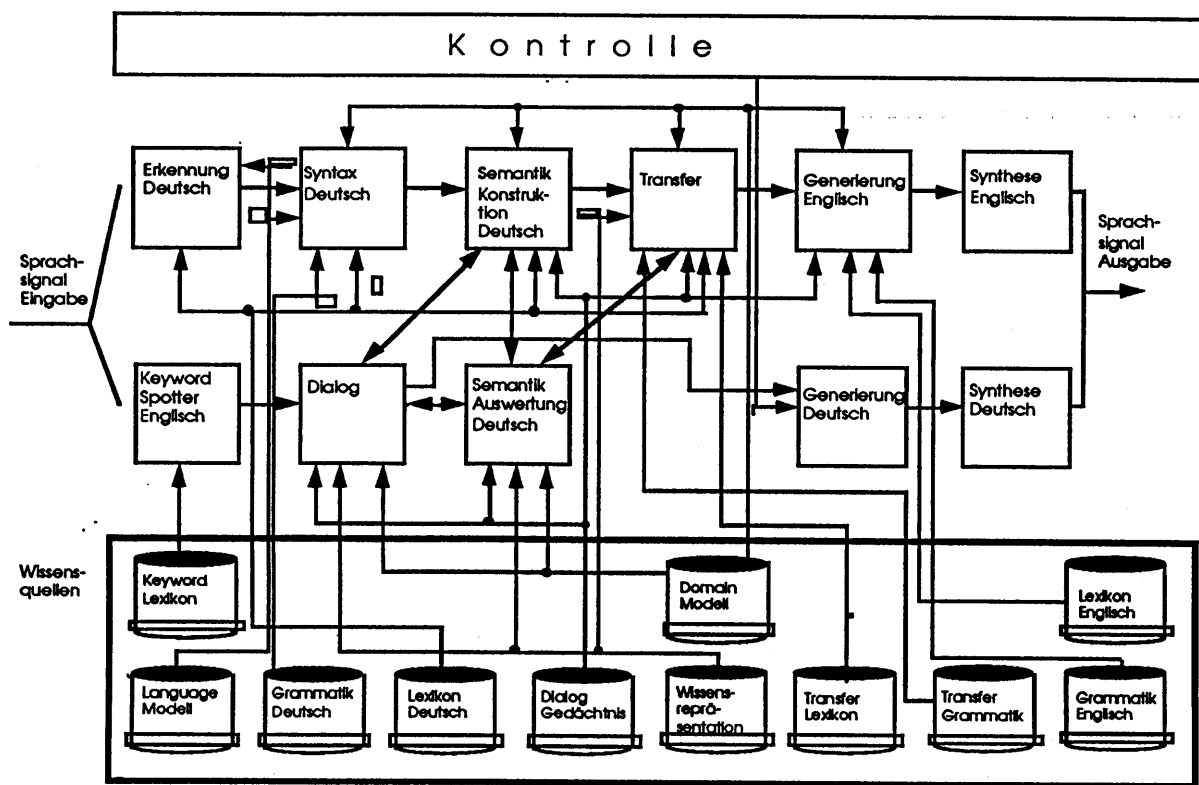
Kontrolle

Erkennung Deutsch

Syntax Deutsch

Semantik Konstruktion Deutsch

Transfer

Generierung Englisch

Synthese Englisch

Sprachsignal Eingabe

Sprachsignal Ausgabe

Keyword Spotter Englisch

Dialog

Semantik Auswertung Deutsch

Generierung Deutsch

Synthese Deutsch

Wissensquellen

Keyword Lexikon

Domain Modell

Lexikon Englisch

Language Modell

Grammatik Deutsch

Lexikon Deutsch

Dialog Gedächtnis

Wissensrepräsentation

Transfer Lexikon

Transfer Grammatik

Grammatik Englisch